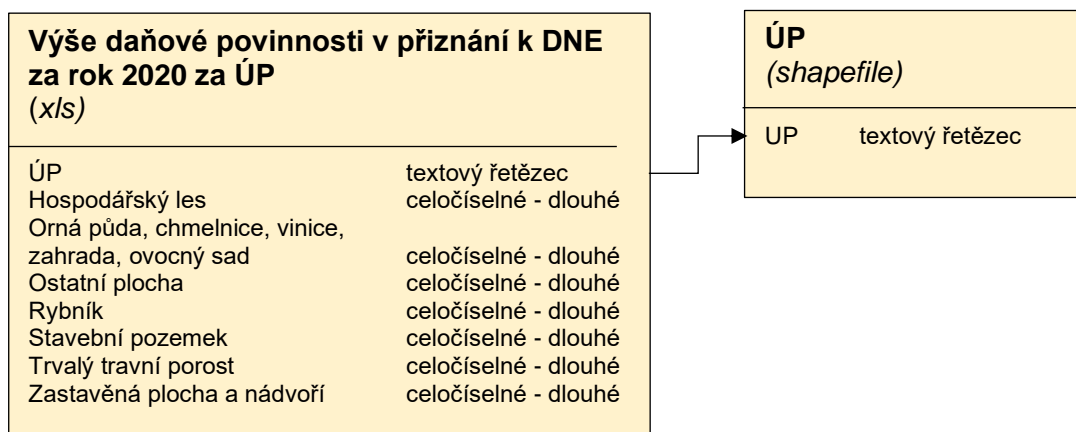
**Výše daňové povinnosti v přiznání k DNE za rok 2020 za ÚP**
(*xls*)

| | |
|---|---|
| ÚP | textový řetězec |
| Hospodářský les | celočíselné - dlouhé |
| Orná půda, chmelnice, vinice, zahrada, ovocný sad | celočíselné - dlouhé |
| Ostatní plocha | celočíselné - dlouhé |
| Rybník | celočíselné - dlouhé |
| Stavební pozemek | celočíselné - dlouhé |
| Trvalý travní porost | celočíselné - dlouhé |
| Zastavěná plocha a nádvoří | celočíselné - dlouhé |

**ÚP**
*(shapefile)*

| | |
|---|---|
| UP | textový řetězec |